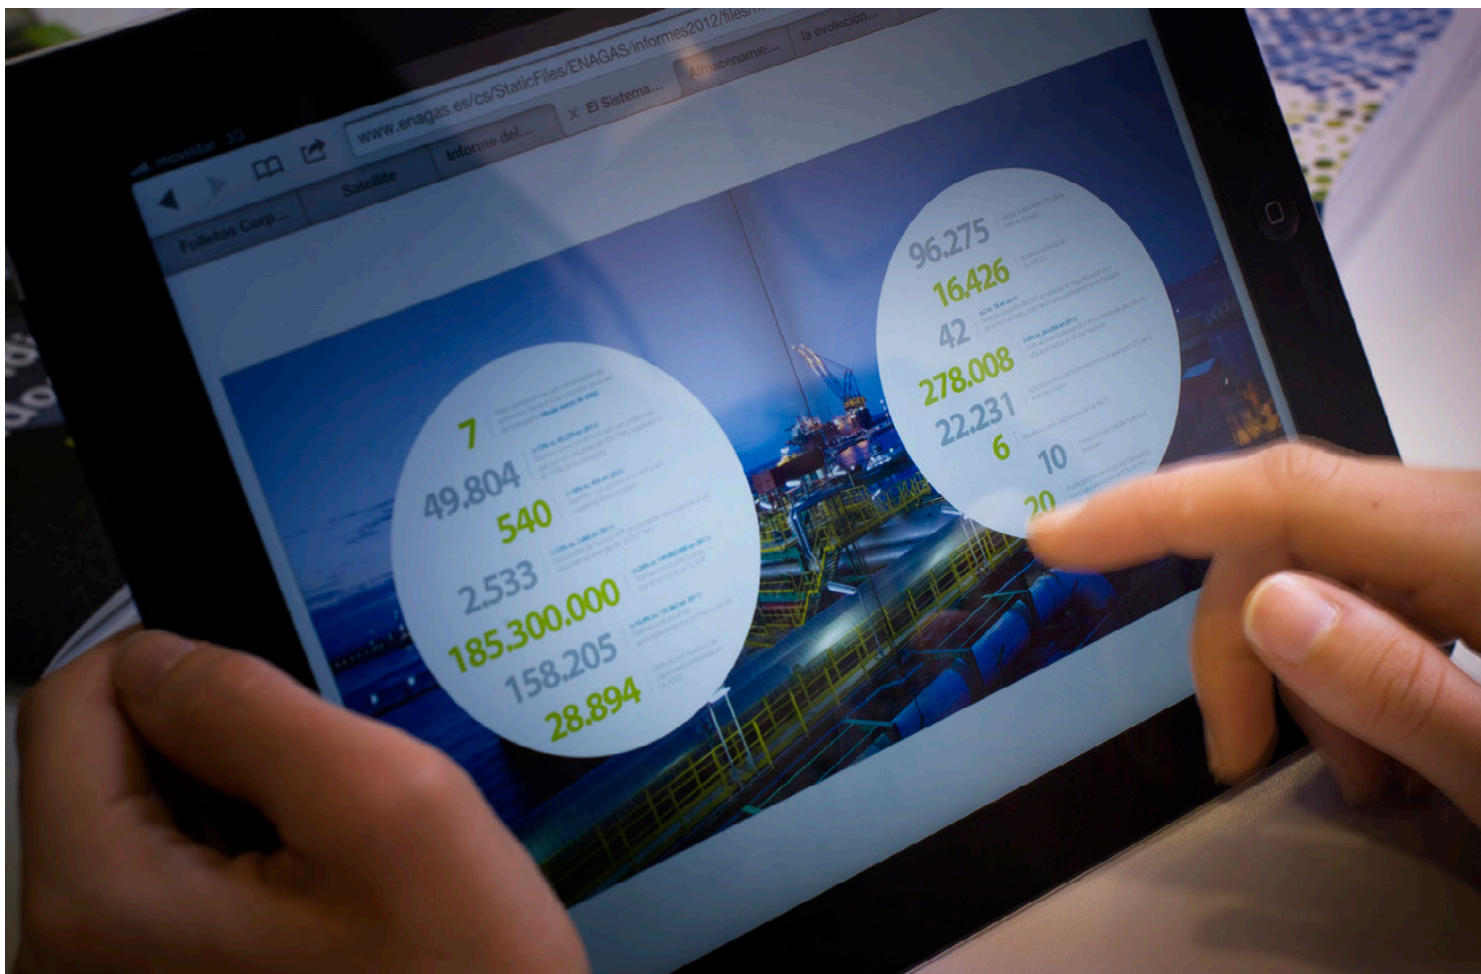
movistar 3G

www.enagas.es/cs/StaticFiles/ENAGAS/informes2012/files/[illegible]

Folletos Corp...

Satellite

Informe del...

El Sistema...

Almacename...

la evolución...

7

49.804

540

2.533

185.300.000

158.205

28.894

96.275

16.426

42

278.008

22.231

6

10

20